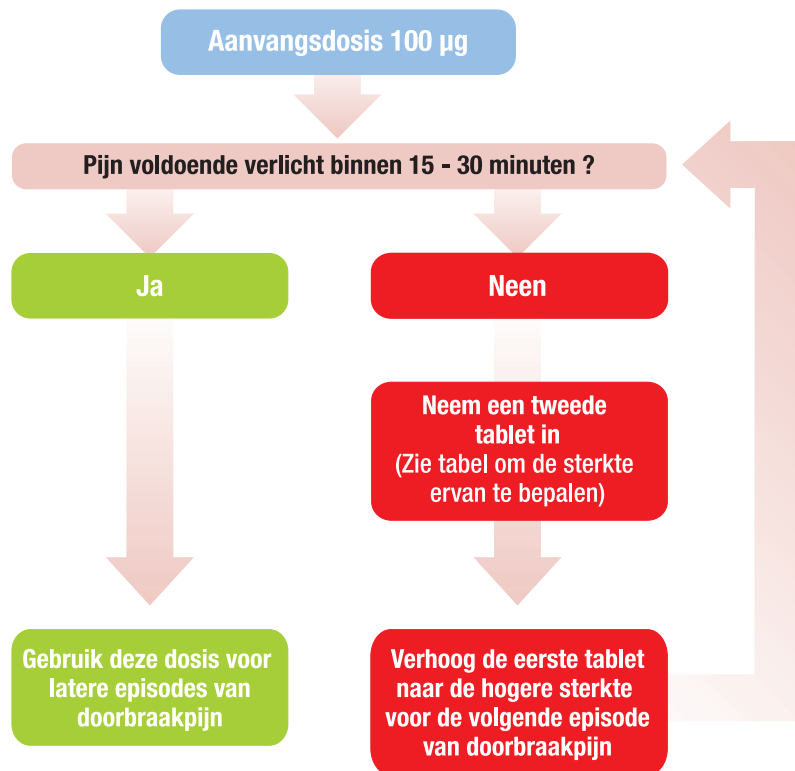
Aanvangsdosis 100 µg

Pijn voldoende verlicht binnen 15 - 30 minuten ?

Ja

Neen

Neem een tweede tablet in (Zie tabel om de sterkte ervan te bepalen)

Gebruik deze dosis voor latere episodes van doorbraakpijn

Verhoog de eerste tablet naar de hogere sterkte voor de volgende episode van doorbraakpijn